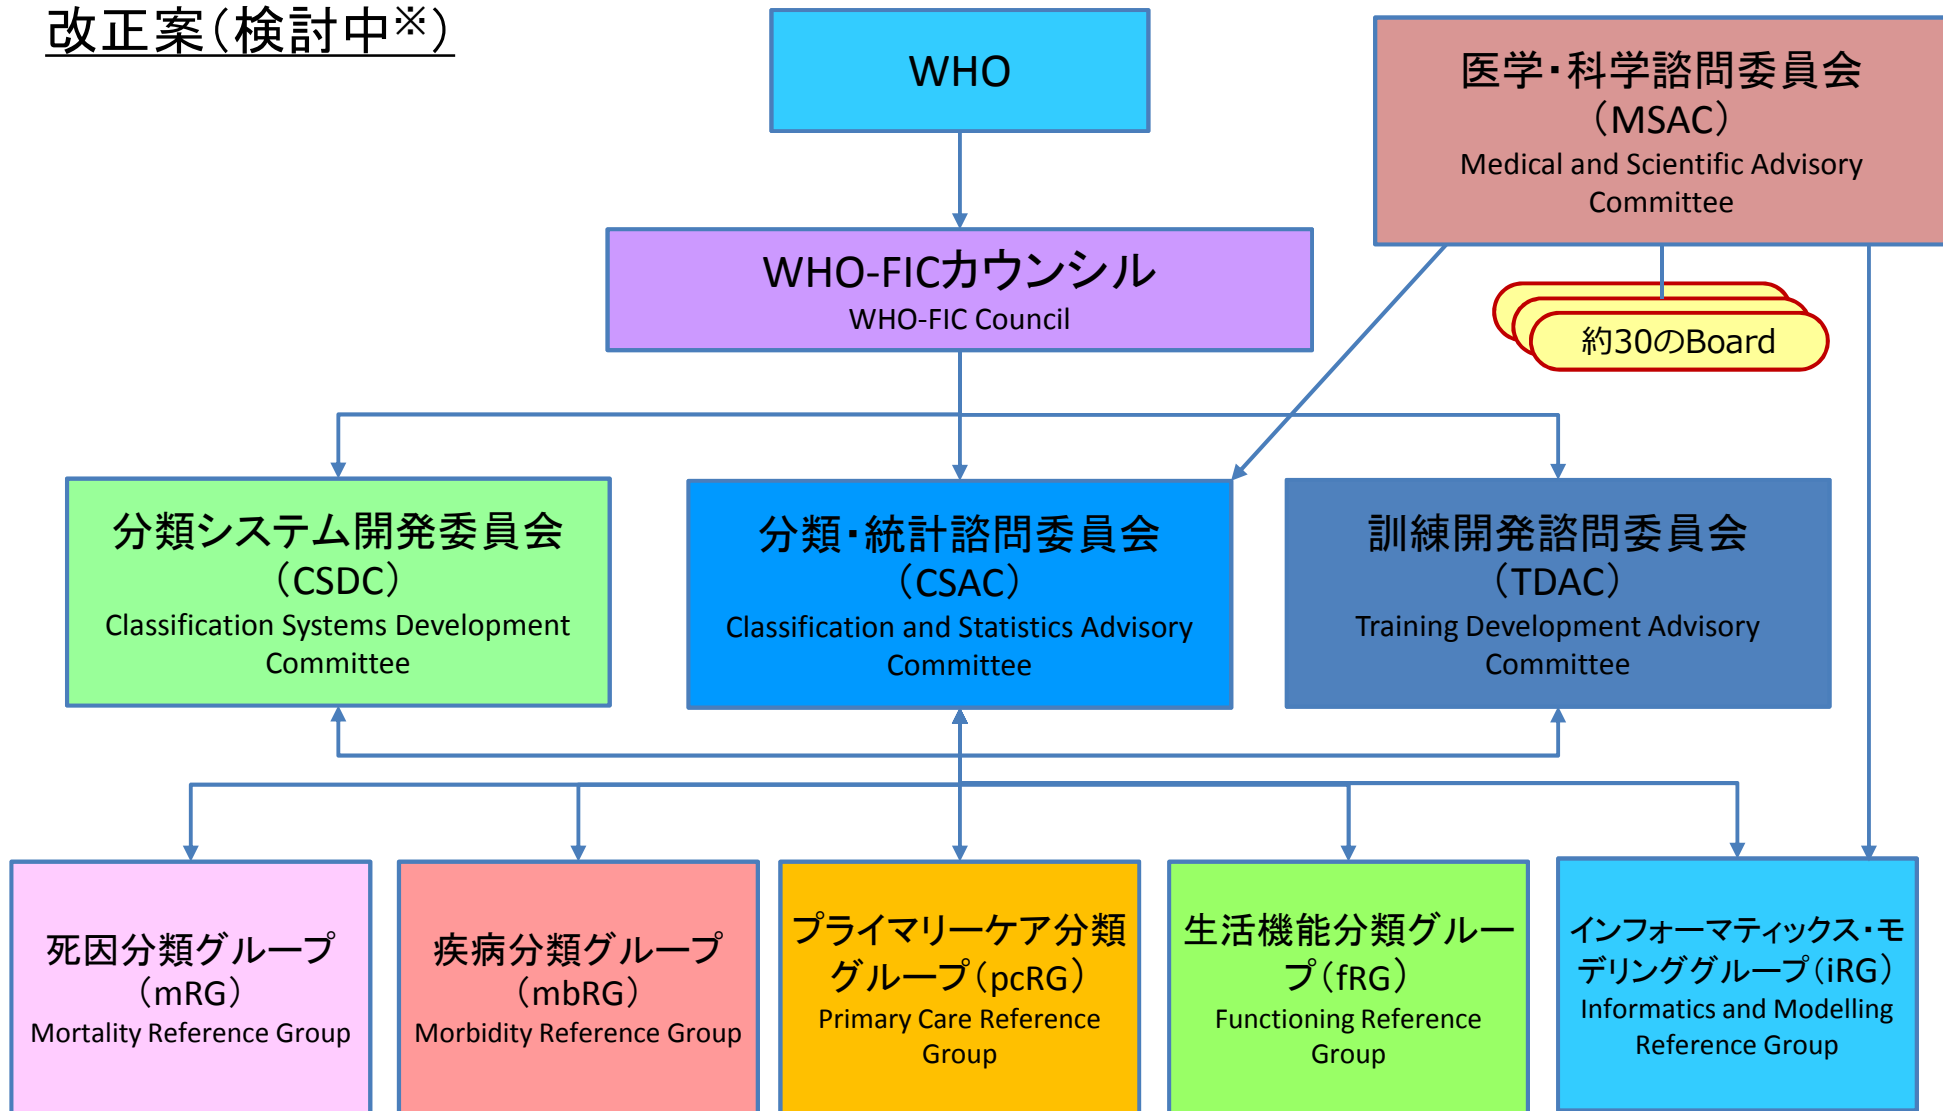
改正案(検討中※)

WHO

医学・科学諮問委員会
(MSAC)
Medical and Scientific Advisory Committee

WHO-FICカウンシル
WHO-FIC Council

約30のBoard

分類システム開発委員会
(CSDC)
Classification Systems Development Committee

分類・統計諮問委員会
(CSAC)
Classification and Statistics Advisory Committee

訓練開発諮問委員会
(TDAC)
Training Development Advisory Committee

死因分類グループ
(mRG)
Mortality Reference Group

疾病分類グループ
(mbRG)
Morbidity Reference Group

プライマリーケア分類グループ(pcRG)
Primary Care Reference Group

生活機能分類グループ(fRG)
Functioning Reference Group

インフォーマティックス・モデリンググループ(iRG)
Informatics and Modelling Reference Group